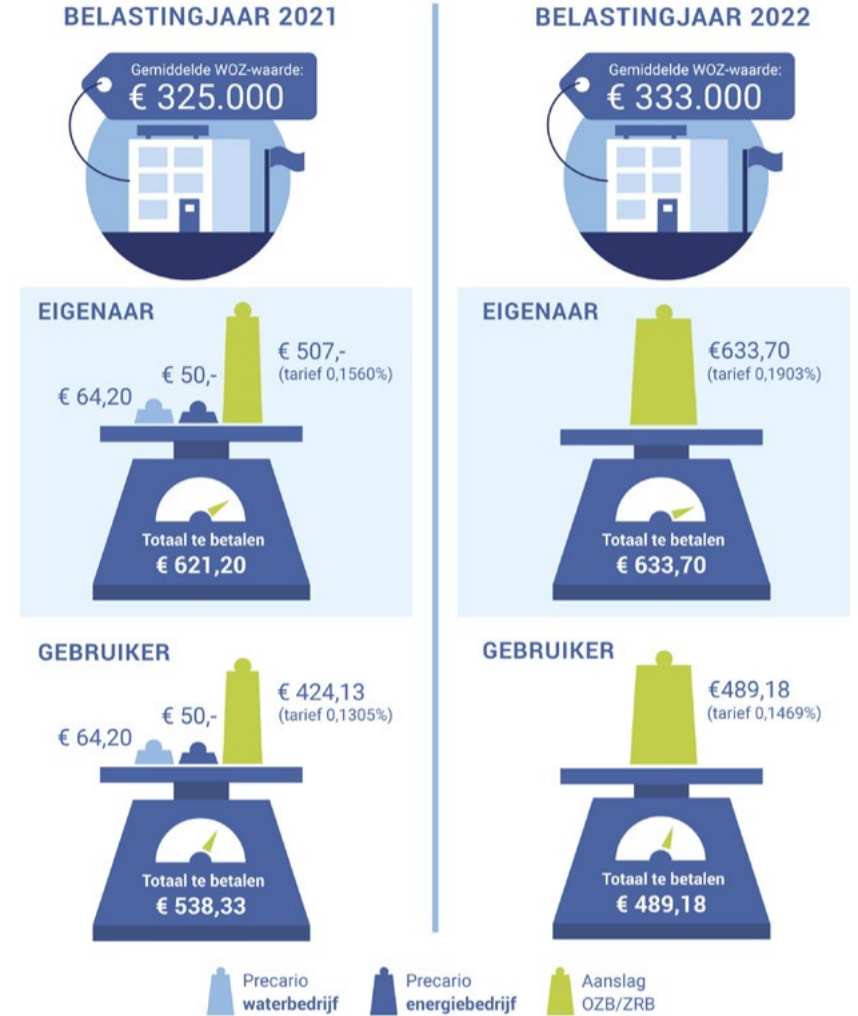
BELASTINGJAAR 2021

Gemiddelde WOZ-waarde:
€ 325.000

EIGENAAR

€ 64,20
€ 50,-
€ 507,-
(tarief 0,1560%)

Totaal te betalen
€ 621,20

GEBRUIKER

€ 64,20
€ 50,-
€ 424,13
(tarief 0,1305%)

Totaal te betalen
€ 538,33

BELASTINGJAAR 2022

Gemiddelde WOZ-waarde:
€ 333.000

EIGENAAR

€633,70
(tarief 0,1903%)

Totaal te betalen
€ 633,70

GEBRUIKER

€489,18
(tarief 0,1469%)

Totaal te betalen
€ 489,18

Precario waterbedrijf
Precario energiebedrijf
Aanslag OZB/ZRB